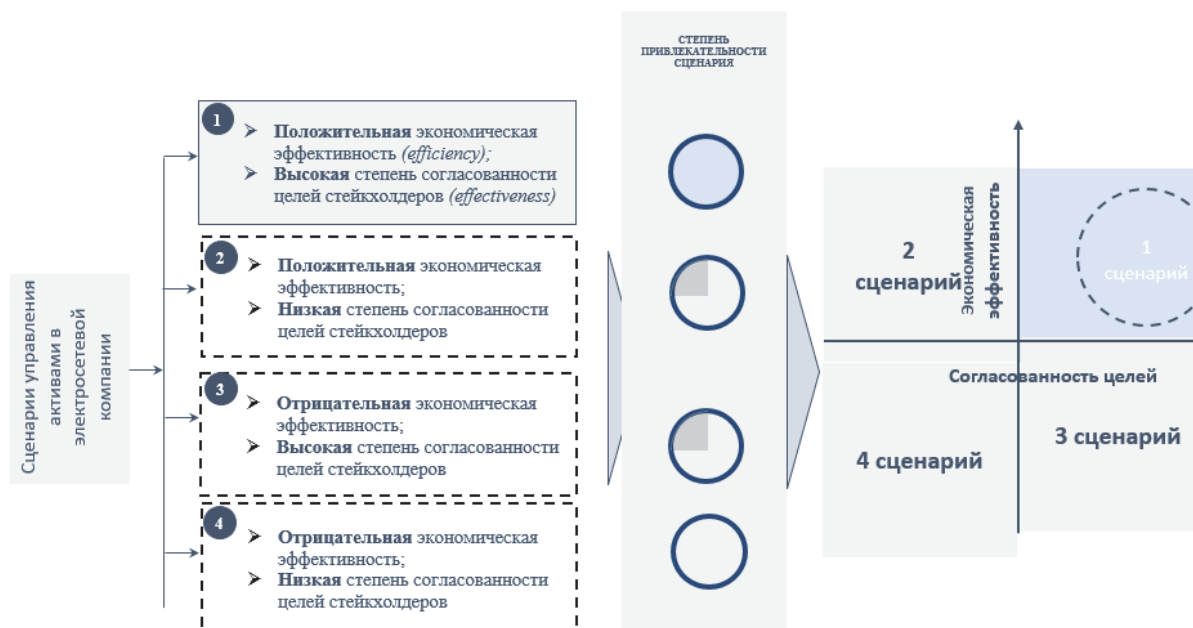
Сценарии управления активами в электросетевой компании

СТЕПЕНЬ ПРИВЛЕКАТЕЛЬНОСТИ СЦЕНАРИЯ

1
➤ **Положительная** экономическая эффективность *(efficiency);*
➤ **Высокая** степень согласованности целей стейкхолдеров *(effectiveness)*

2
➤ **Положительная** экономическая эффективность;
➤ **Низкая** степень согласованности целей стейкхолдеров

3
➤ **Отрицательная** экономическая эффективность;
➤ **Высокая** степень согласованности целей стейкхолдеров

4
➤ **Отрицательная** экономическая эффективность;
➤ **Низкая** степень согласованности целей стейкхолдеров

Экономическая эффективность

2 сценарий

1 сценарий

Согласованность целей

4 сценарий

3 сценарий